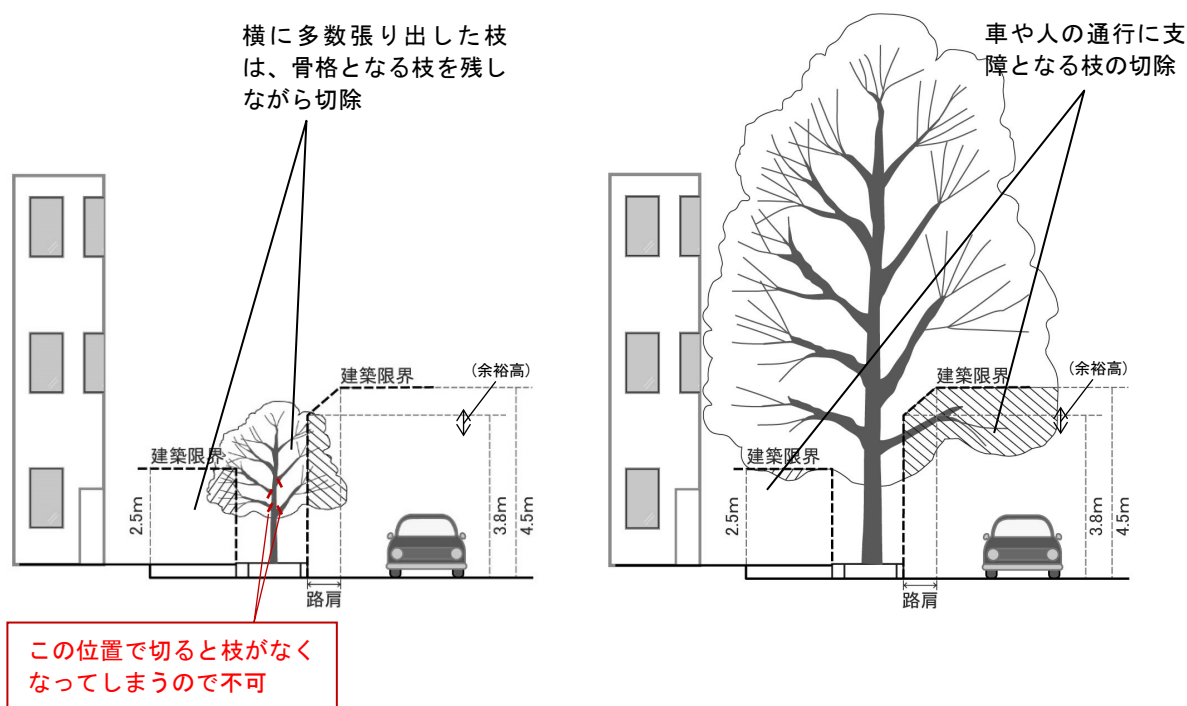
横に多数張り出した枝は、骨格となる枝を残しながら切除

建築限界

（余裕高）

建築限界

2.5m

3.8m

4.5m

路肩

この位置で切ると枝がなくなってしまうので不可

車や人の通行に支障となる枝の切除

建築限界

（余裕高）

建築限界

2.5m

3.8m

4.5m

路肩